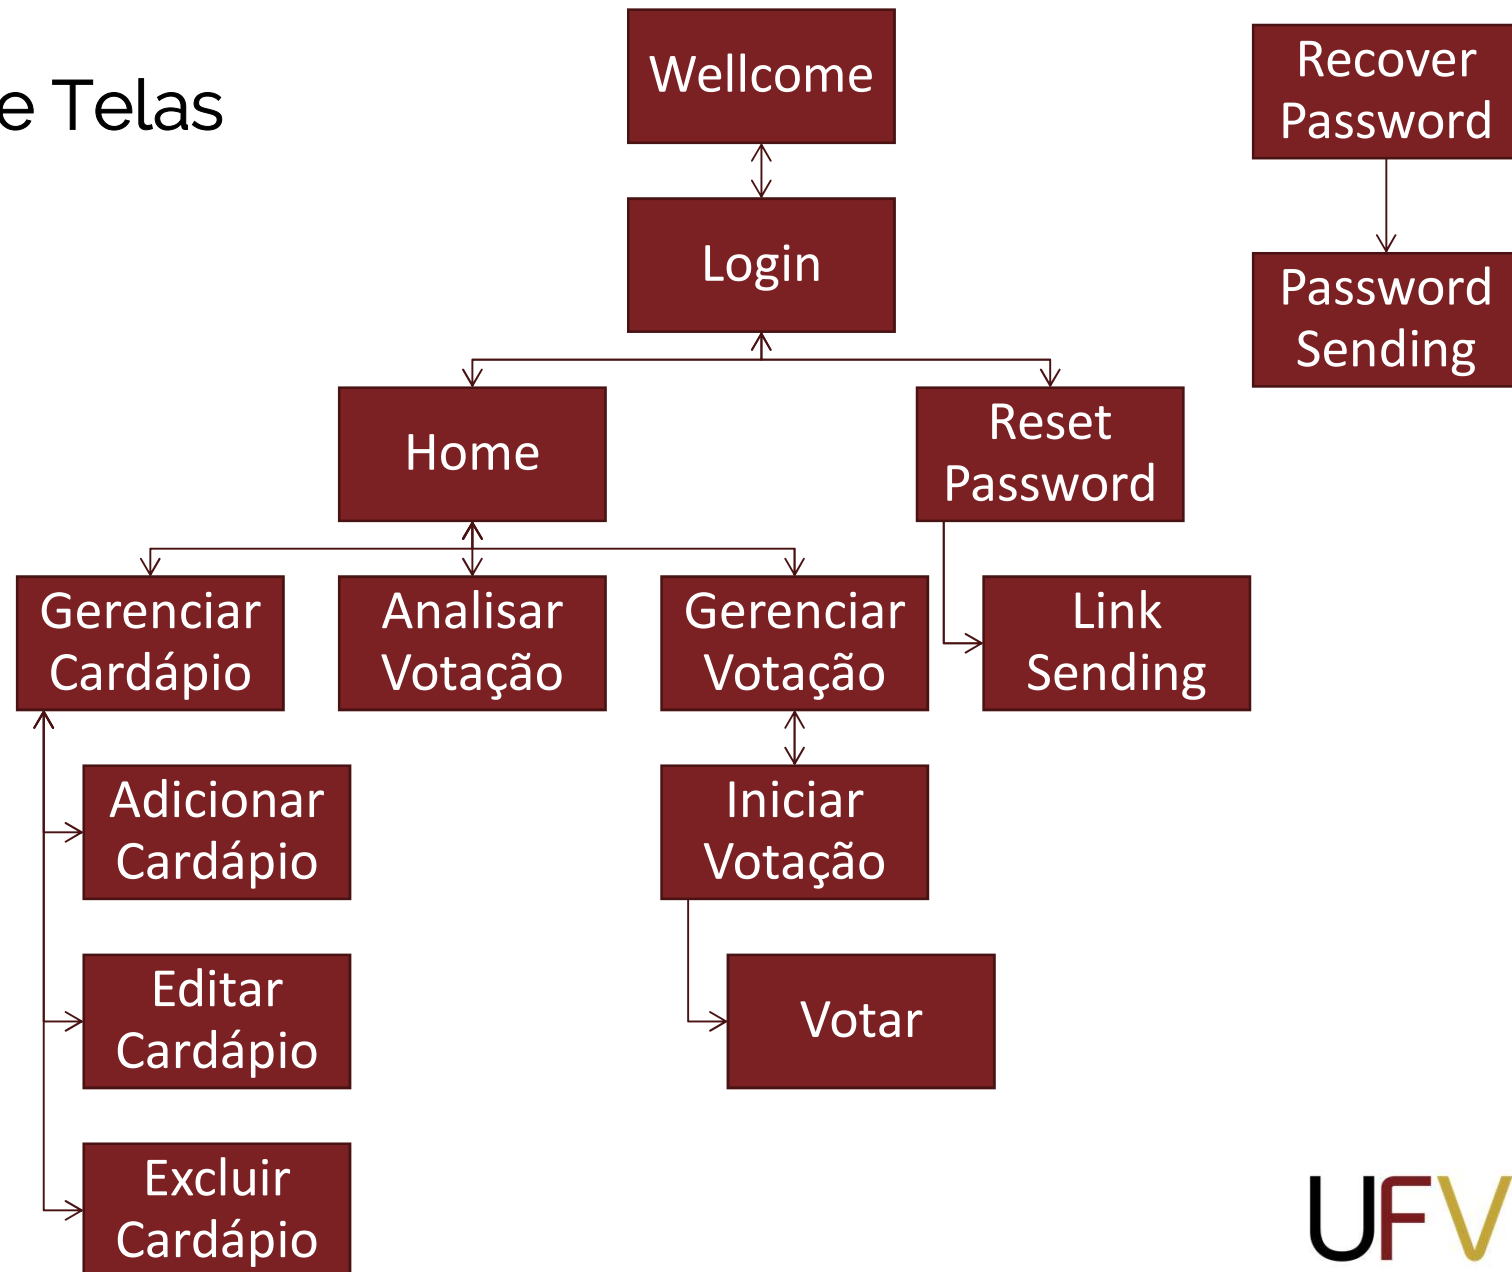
e Telas

Wellcome

Login

Home

Reset Password

Recover Password

Password Sending

Gerenciar Cardápio

Analisar Votação

Gerenciar Votação

Link Sending

Adicionar Cardápio

Iniciar Votação

Editar Cardápio

Votar

Excluir Cardápio

UFV